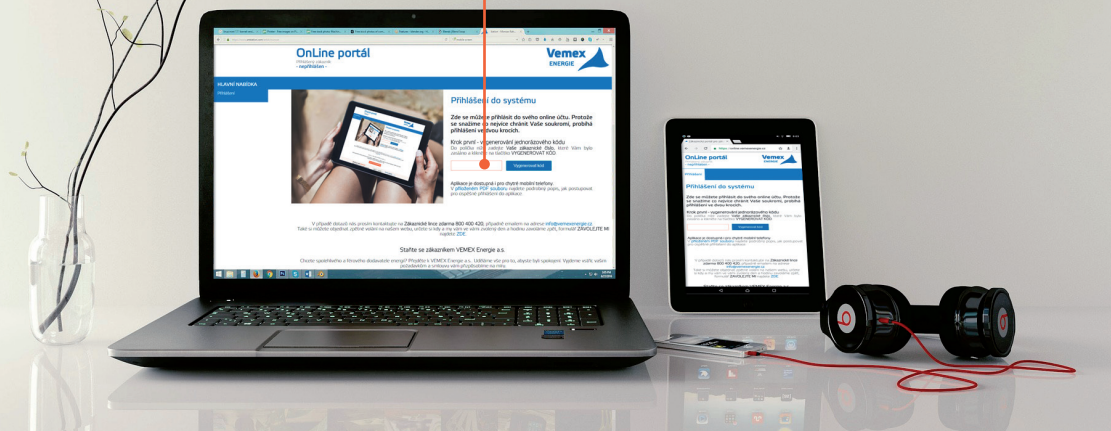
OnLine portál
Přihlášený zákazník
- nepřihlášen -

Vemex
ENERGIE

HLAVNÍ NABÍDKA
Přihlásit

Přihlášení do systému

Zde se můžete přihlásit do svého online účtu. Protože se snažíme co nejvíce chránit Vaše soukromí, probíhá přihlášení ve dvou krocích.

Krok první - vygenerování jednorázového kódu
Do políčka níže zadejte Vaše zákaznické číslo, které Vám bylo zasláno a klikněte na tlačítko VYGENEROVAT KÓD.

Vygenerovat kód

Aplikace je dostupná i pro chytré mobilní telefony.
V přiloženém PDF souboru najdete podrobný popis, jak postupovat pro úspěšné přihlášení do aplikace.

V případě dotazů nás prosím kontaktujte na Zákaznické lince zdarma 800 400 420, případně emailem na adrese info@vemexenergie.cz.
Také si můžete objednat zpětné volání na našem webu, určitě si tedy a my vám ve více zvolený den a hodinu zavoláme zpět, formulář ZAVOLEJTE MI najdete ZDE.

Staňte se zákazníkem VEMEX Energie a.s.

Chcete spolehlivého a férového dodavatele energií? Připojte k VEMEX Energie a.s. Uděláme vše pro to, abyste byli spokojeni. Vyplňte vložit, vašim požadavkům a vrtkavou vaší přizpůsobíme na míru.

OnLine portál
Vemex
Přihlášení do systému
Zde se můžete přihlásit do svého online účtu. Protože se snažíme co nejvíce chránit Vaše soukromí, probíhá přihlášení ve dvou krocích.
Krok první - vygenerování jednorázového kódu
Vygenerovat kód